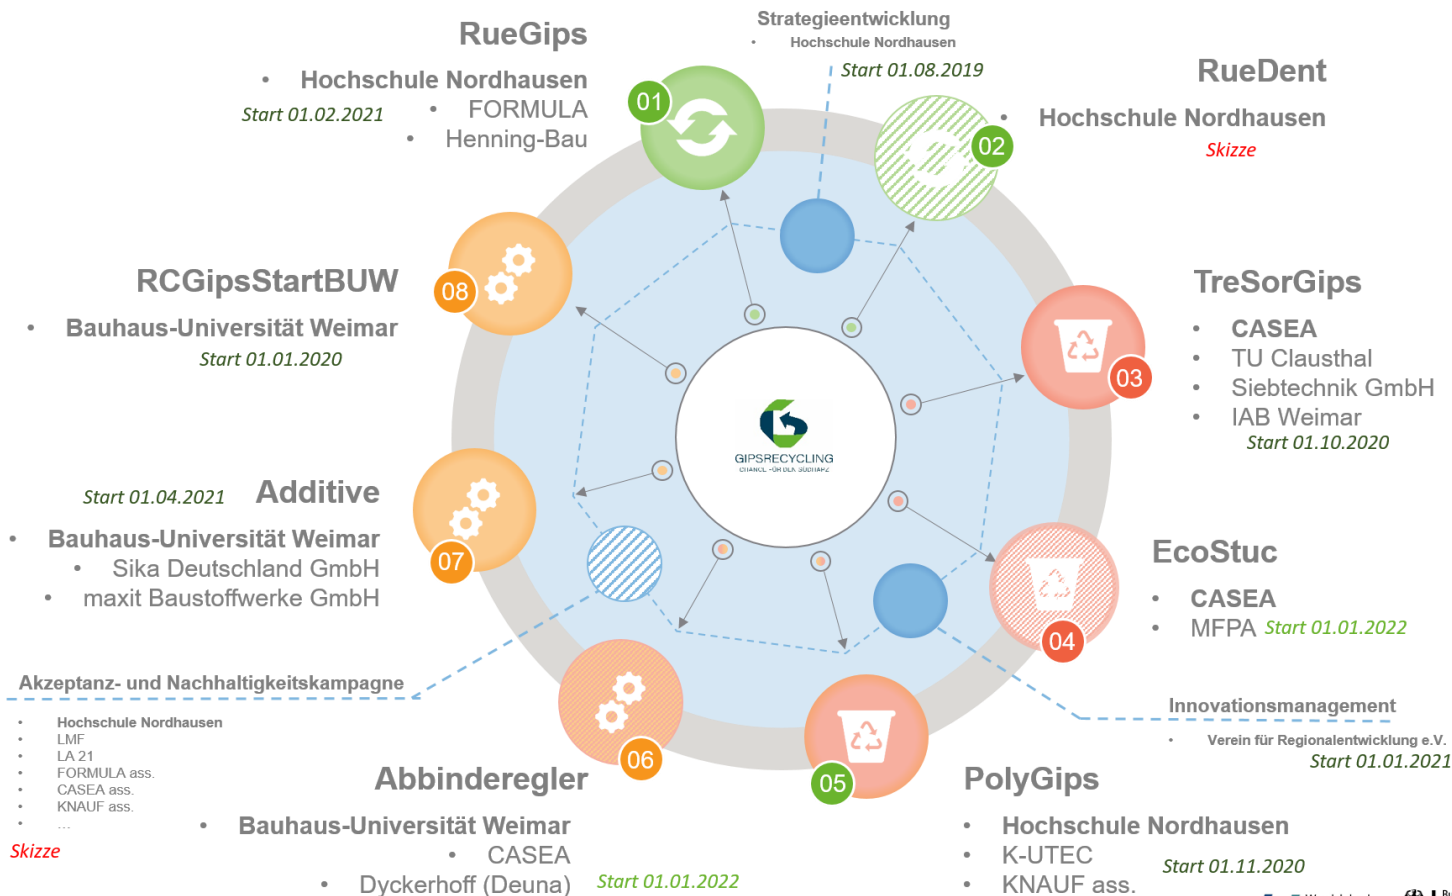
RueGips
• Hochschule Nordhausen
• FORMULA
• Henning-Bau
Start 01.02.2021

Strategieentwicklung
• Hochschule Nordhausen
Start 01.08.2019

RueDent
• Hochschule Nordhausen
Skizze

01

02

RCGipsStartBUW
• Bauhaus-Universität Weimar
Start 01.01.2020

08

TreSorGips
• CASEA
• TU Clausthal
• Siebtechnik GmbH
• IAB Weimar
Start 01.10.2020

03

GIPSRECYCLING
CHANCE FÜR DEN SÜDHARZ

Additive
Start 01.04.2021
• Bauhaus-Universität Weimar
• Sika Deutschland GmbH
• maxit Baustoffwerke GmbH

07

EcoStuc
• CASEA
• MFPA Start 01.01.2022

04

Akzeptanz- und Nachhaltigkeitskampagne
• Hochschule Nordhausen
• LMF
• LA 21
• FORMULA ass.
• CASEA ass.
• KNAUF ass.
• ...
Skizze

06

05

Innovationsmanagement
• Verein für Regionalentwicklung e.V.
Start 01.01.2021

Abbinderegler
• Bauhaus-Universität Weimar
• CASEA
• Dyckerhoff (Deuna)
Start 01.01.2022

PolyGips
• Hochschule Nordhausen
• K-UTEC
• KNAUF ass.
Start 01.11.2020